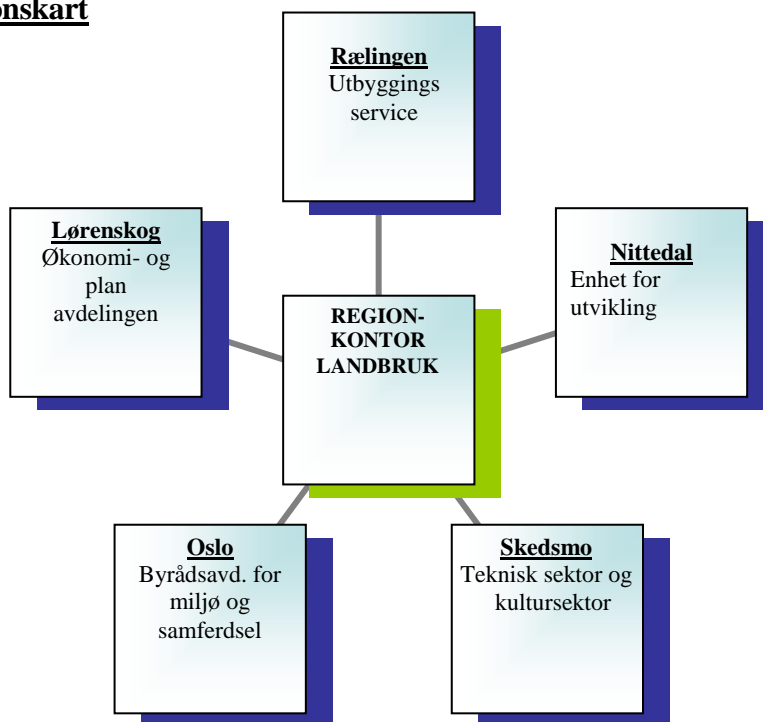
onskart

Rælingen
Utbyggings service

Lørenskog
Økonomi- og plan avdelingen

Nittedal
Enhet for utvikling

REGION-KONTOR LANDBRUK

Oslo
Byrådsavd. for miljø og samferdsel

Skedsmo
Teknisk sektor og kultursektor